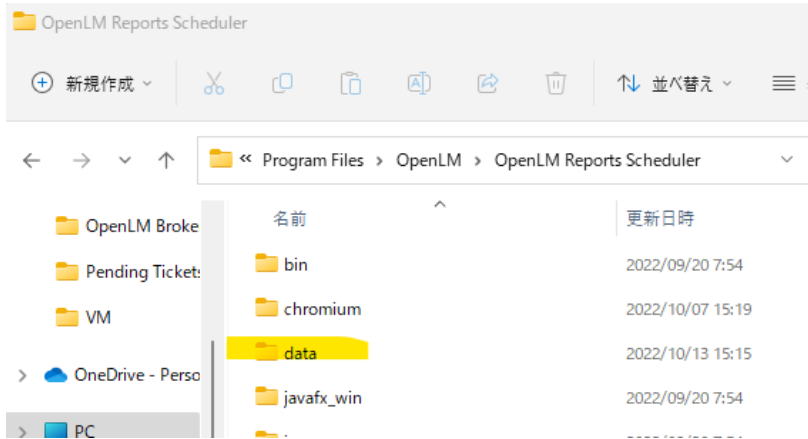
OpenLM Reports Scheduler

新規作成

並べ替え

« Program Files › OpenLM › OpenLM Reports Scheduler

OpenLM Broke

Pending Tickets

VM

OneDrive - Perso

PC

名前

更新日時

| 名前 | 更新日時 |
|---|---|
| bin | 2022/09/20 7:54 |
| chromium | 2022/10/07 15:19 |
| data | 2022/10/13 15:15 |
| javafx_win | 2022/09/20 7:54 |
| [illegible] | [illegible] |